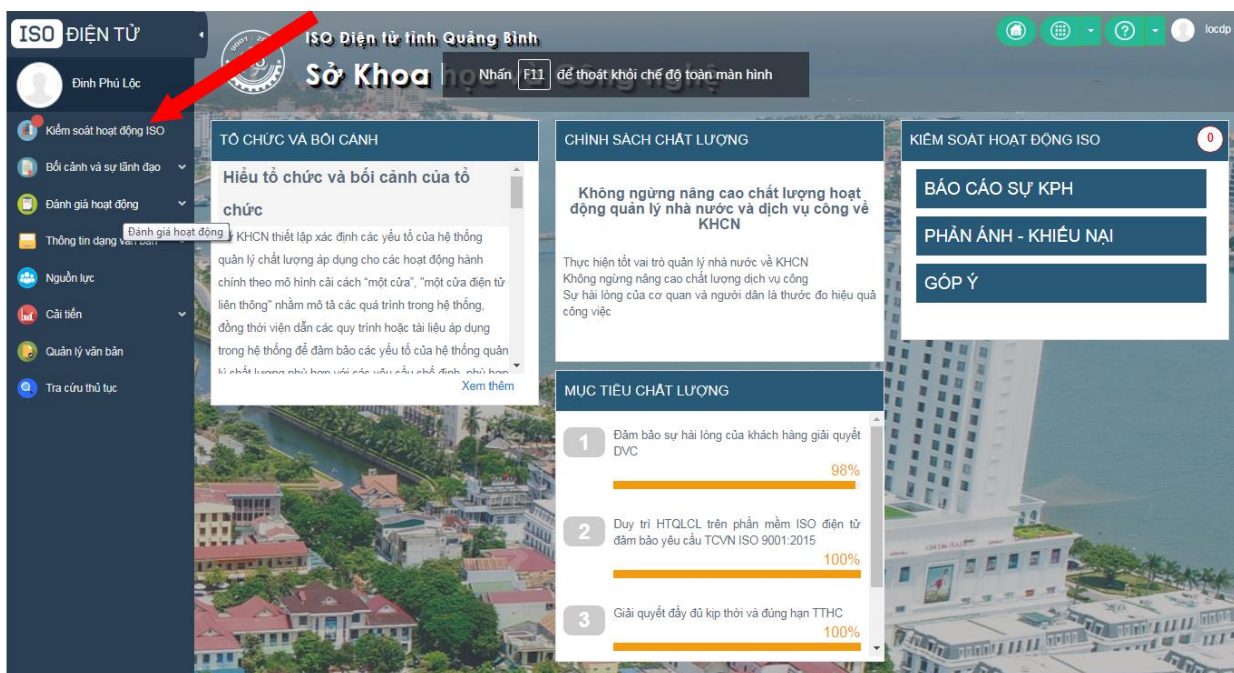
ISO ĐIỆN TỬ

Đinh Phú Lộc

Kiểm soát hoạt động ISO
Bối cảnh và sự lãnh đạo
Đánh giá hoạt động
Thông tin dạng văn bản
Đánh giá hoạt động
Nguồn lực
Cải tiến
Quản lý văn bản
Tra cứu thủ tục

ISO Điện tử tỉnh Quảng Bình
Sở Khoa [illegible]
Nhấn F11 để thoát khỏi chế độ toàn màn hình

locdp

TỔ CHỨC VÀ BỐI CẢNH
Hiểu tổ chức và bối cảnh của tổ chức
Sở KHCN thiết lập xác định các yếu tố của hệ thống quản lý chất lượng áp dụng cho các hoạt động hành chính theo mô hình cải cách "một cửa", "một cửa điện tử liên thông" nhằm mô tả các quá trình trong hệ thống, đồng thời viện dẫn các quy trình hoặc tài liệu áp dụng trong hệ thống để đảm bảo các yếu tố của hệ thống quản lý chất lượng phù hợp với các yêu cầu chế định, phù hợp
Xem thêm

CHÍNH SÁCH CHẤT LƯỢNG
Không ngừng nâng cao chất lượng hoạt động quản lý nhà nước và dịch vụ công về KHCN
Thực hiện tốt vai trò quản lý nhà nước về KHCN
Không ngừng nâng cao chất lượng dịch vụ công
Sự hài lòng của cơ quan và người dân là thước đo hiệu quả công việc

KIỂM SOÁT HOẠT ĐỘNG ISO 0
BÁO CÁO SỰ KPH
PHẢN ÁNH - KHIẾU NẠI
GÓP Ý

MỤC TIÊU CHẤT LƯỢNG
1 Đảm bảo sự hài lòng của khách hàng giải quyết DVC 98%
2 Duy trì HTQLCL trên phần mềm ISO điện tử đảm bảo yêu cầu TCVN ISO 9001:2015 100%
3 Giải quyết đầy đủ kịp thời và đúng hạn TTHC 100%